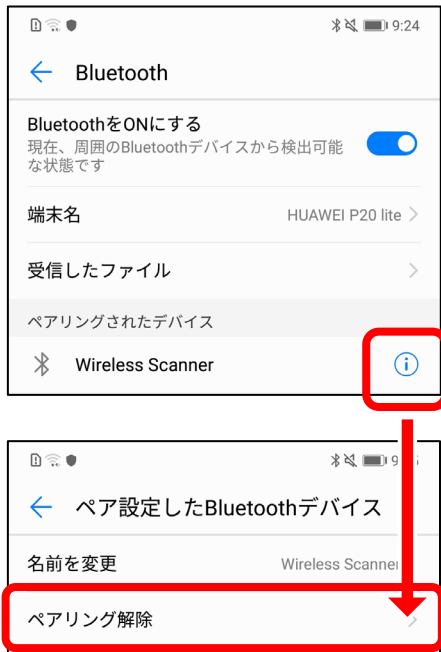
9:24

Bluetooth

BluetoothをONにする
現在、周囲のBluetoothデバイスから検出可能な状態です

端末名 HUAWEI P20 lite

受信したファイル

ペアリングされたデバイス

Wireless Scanner

9:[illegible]

ペア設定したBluetoothデバイス

名前を変更 Wireless Scanner

ペアリング解除